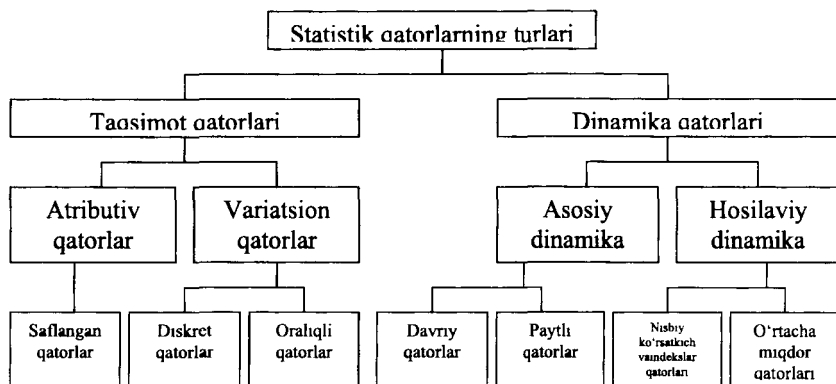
Statistik qatorlarning turlari

Taqsimot qatorlari

Dinamika qatorlari

Atributiv qatorlar

Variatsion qatorlar

Asosiy dinamika

Hosilaviy dinamika

Saflangan qatorlar

Diskret qatorlar

Oraliqli qatorlar

Davriy qatorlar

Paytli qatorlar

Nisbiy ko'rsatkich vaindekslar qatorlari

O'rtacha miqdor qatorlari